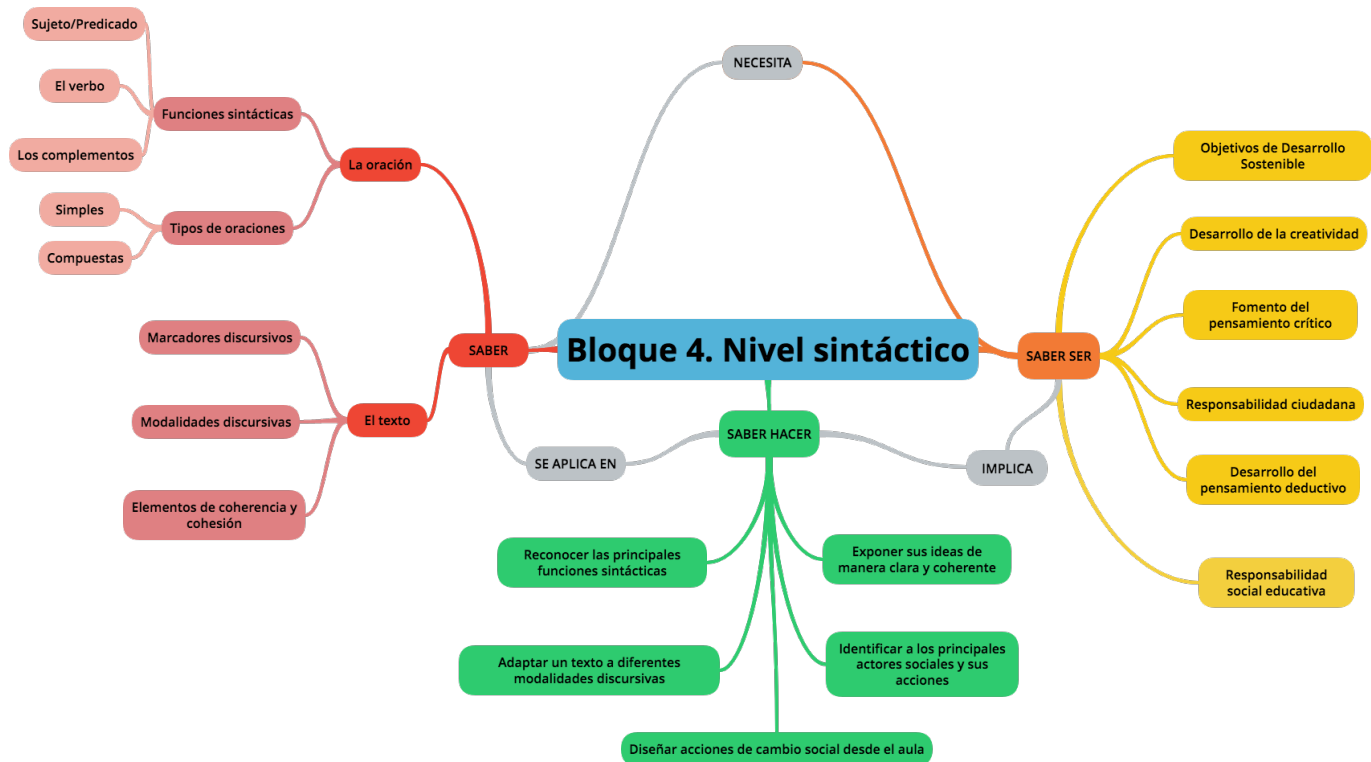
Bloque 4. Nivel sintáctico

NECESITA

SABER

La oración

Funciones sintácticas

Sujeto/Predicado

El verbo

Los complementos

Tipos de oraciones

Simples

Compuestas

El texto

Marcadores discursivos

Modalidades discursivas

Elementos de coherencia y cohesión

SE APLICA EN

SABER HACER

Reconocer las principales funciones sintácticas

Adaptar un texto a diferentes modalidades discursivas

Diseñar acciones de cambio social desde el aula

Exponer sus ideas de manera clara y coherente

Identificar a los principales actores sociales y sus acciones

IMPLICA

SABER SER

Objetivos de Desarrollo Sostenible

Desarrollo de la creatividad

Fomento del pensamiento crítico

Responsabilidad ciudadana

Desarrollo del pensamiento deductivo

Responsabilidad social educativa